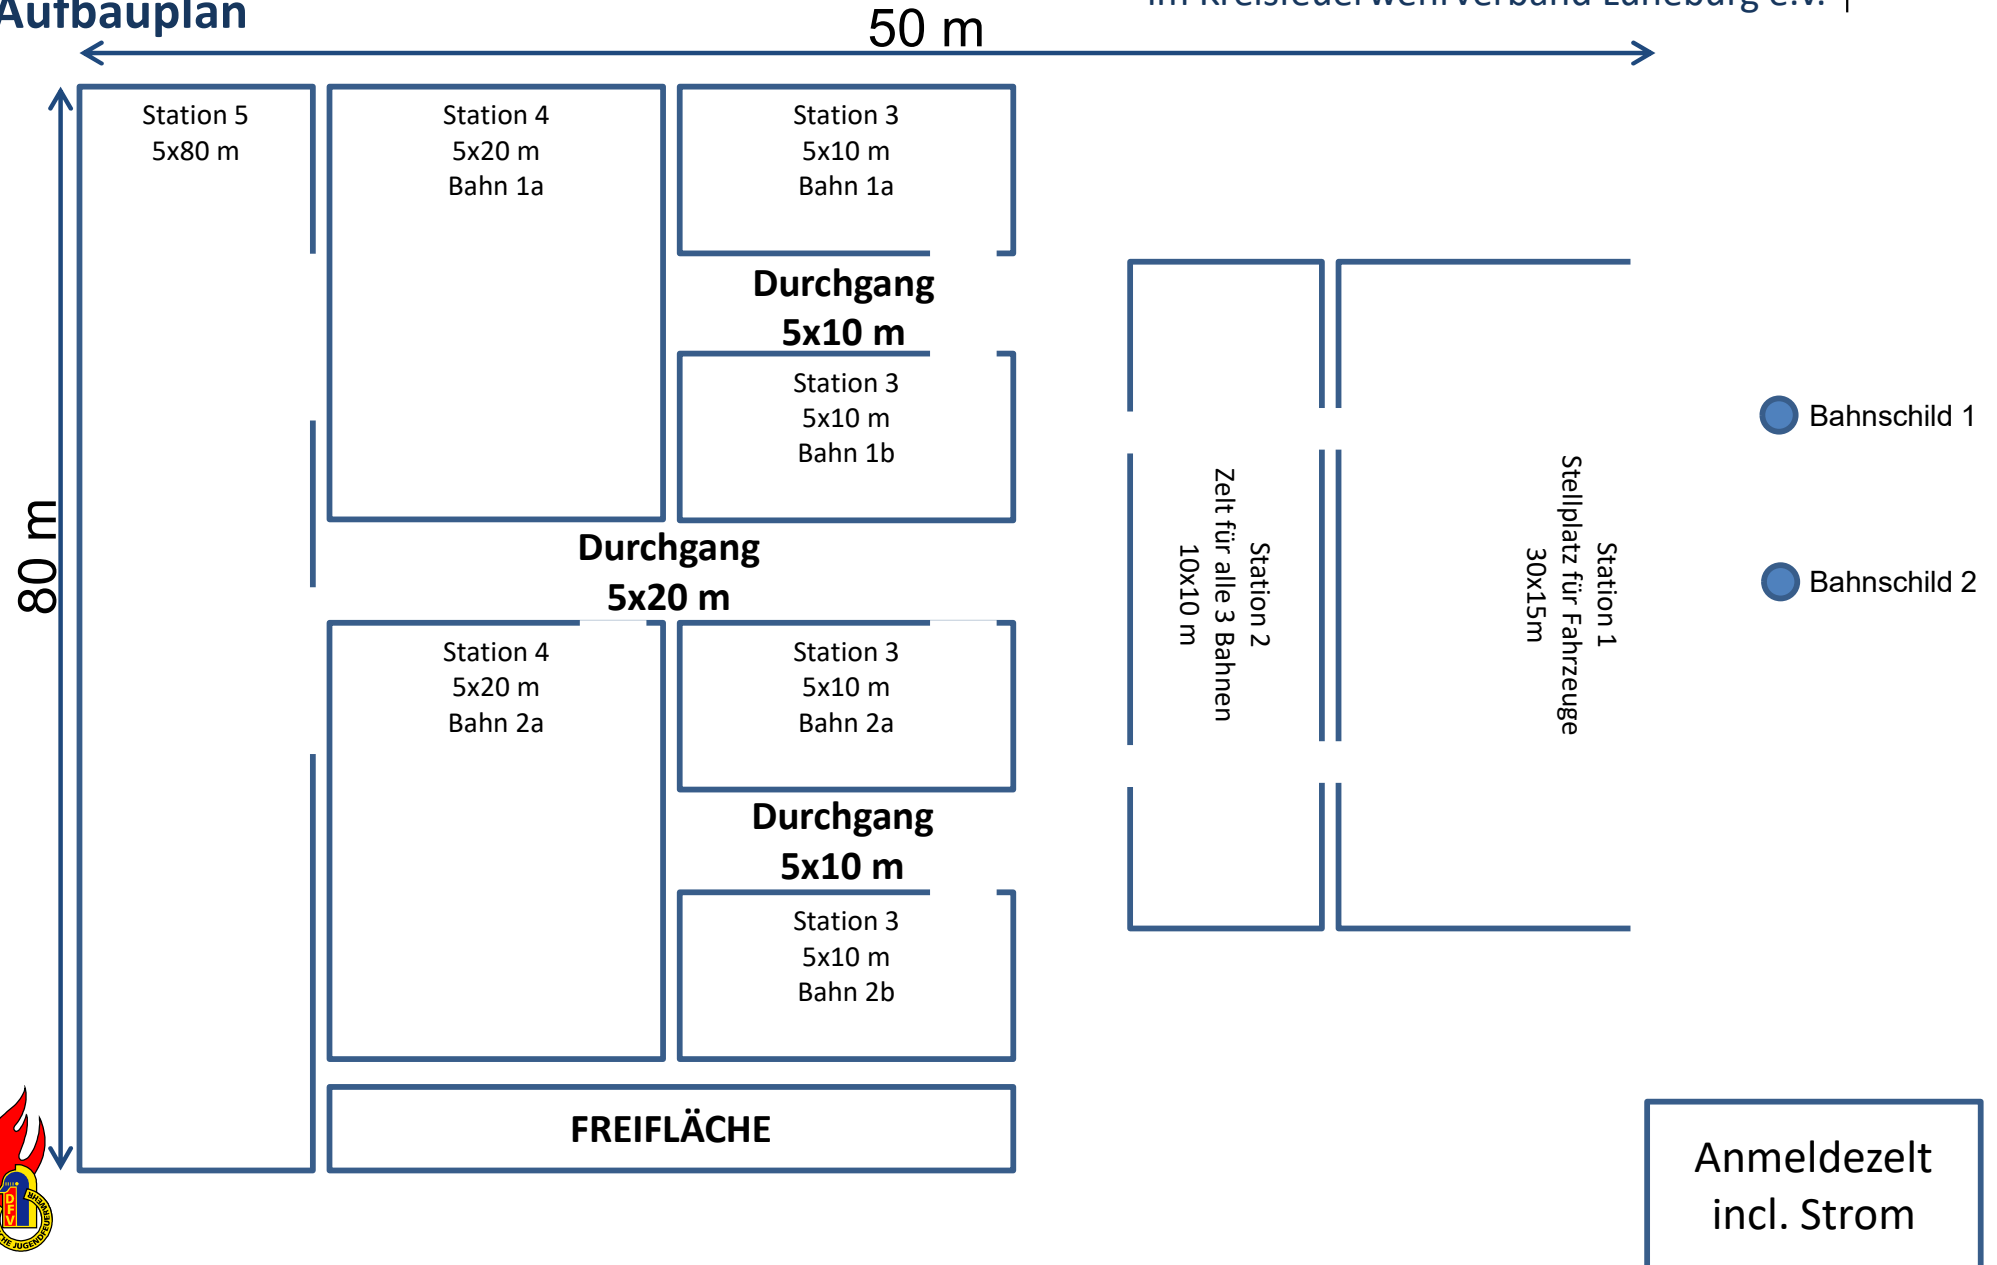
Aufbauplan

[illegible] Kreisfeuerwehrverband Lüneburg e.V.

50 m

80 m

Station 5
5x80 m

Station 4
5x20 m
Bahn 1a

Station 3
5x10 m
Bahn 1a

Durchgang
5x10 m

Station 3
5x10 m
Bahn 1b

Durchgang
5x20 m

Station 4
5x20 m
Bahn 2a

Station 3
5x10 m
Bahn 2a

Durchgang
5x10 m

Station 3
5x10 m
Bahn 2b

FREIFLÄCHE

Station 2
Zelt für alle 3 Bahnen
10x10 m

Station 1
Stellplatz für Fahrzeuge
30x15m

Bahnschild 1

Bahnschild 2

Anmeldezelt
incl. Strom